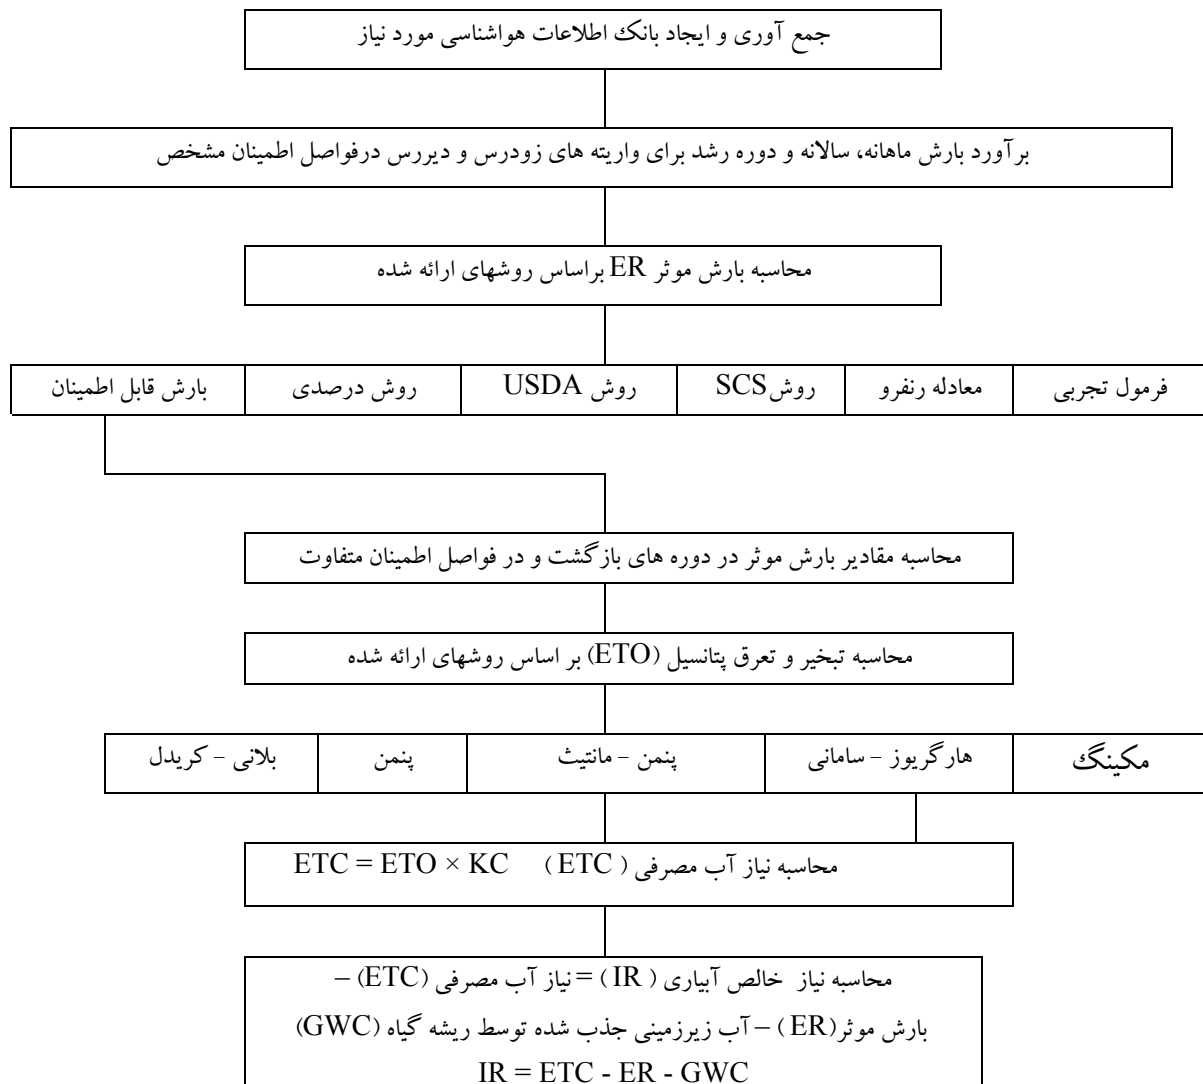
جمع آوری و ایجاد بانک اطلاعات هواشناسی مورد نیاز

برآورد بارش ماهانه، سالانه و دوره رشد برای واریته های زودرس و دیررس درفواصل اطمینان مشخص

محاسبه بارش موثر ER براساس روشهای ارائه شده

فرمول تجربی | معادله رنفرو | روشSCS | روش USDA | روش درصدی | بارش قابل اطمینان

محاسبه مقادیر بارش موثر در دوره های بازگشت و در فواصل اطمینان متفاوت

محاسبه تبخیر و تعرق پتانسیل (ETO) بر اساس روشهای ارائه شده

مکینگ | هارگریوز – سامانی | پنمن – مانتیث | پنمن | بلانی – کریدل

محاسبه نیاز آب مصرفی ( ETC ) $ETC = ETO \times KC$

محاسبه نیاز خالص آبیاری ( IR ) = نیاز آب مصرفی (ETC) – بارش موثر(ER ) – آب زیرزمینی جذب شده توسط ریشه گیاه (GWC)
$IR = ETC - ER - GWC$